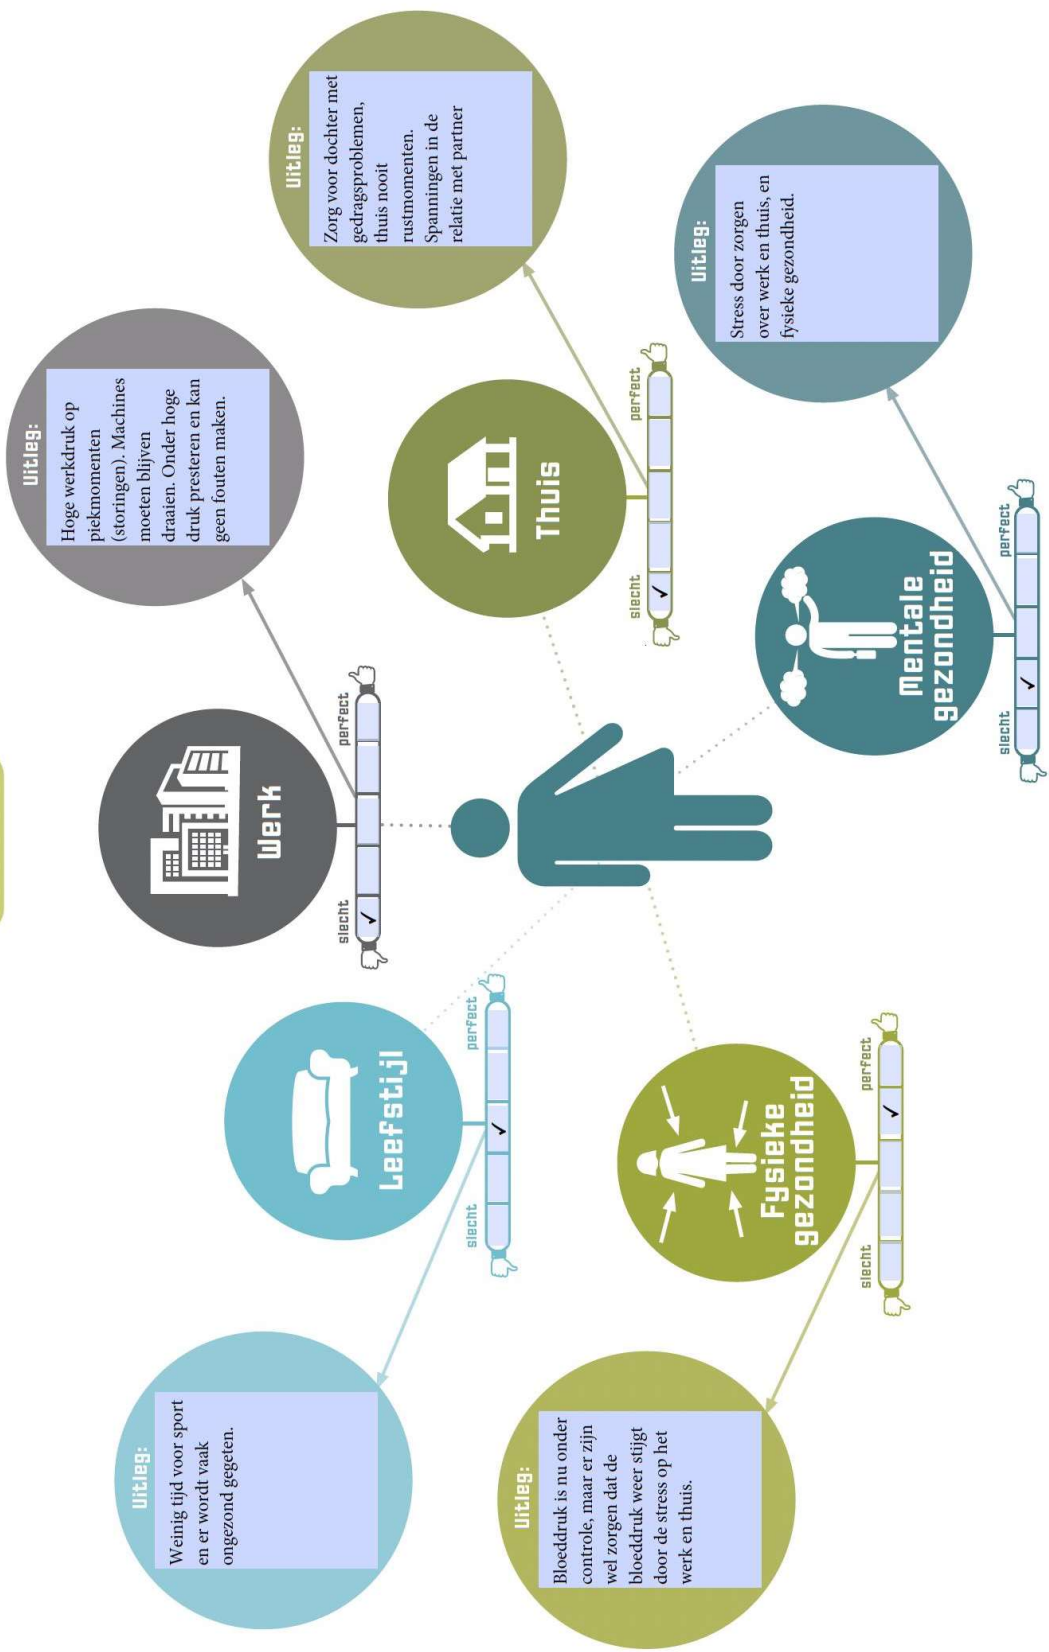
Uitleg:
Hoge werkdruk op piekmomenten (storingen). Machines moeten blijven draaien. Onder hoge druk presteren en kan geen fouten maken.

Uitleg:
Zorg voor dochter met gedragsproblemen, thuis nooit rustmomenten. Spanningen in de relatie met partner

Uitleg:
Stress door zorgen over werk en thuis, en fysieke gezondheid.

Werk
slecht
perfect

Thuis
slecht
perfect

Mentale gezondheid
slecht
perfect

Leefstijl
slecht
perfect

Fysieke gezondheid
slecht
perfect

Uitleg:
Weinig tijd voor sport en er wordt vaak ongezond gegeten.

Uitleg:
Bloeddruk is nu onder controle, maar er zijn wel zorgen dat de bloeddruk weer stijgt door de stress op het werk en thuis.